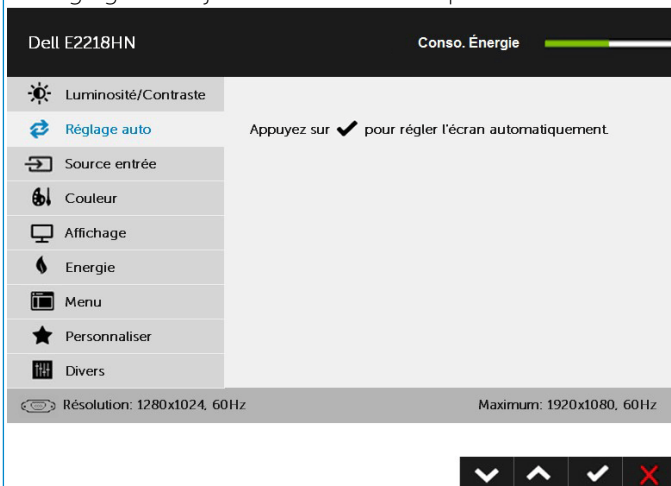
Dell E2218HN

Conso. Énergie

Luminosité/Contraste

Réglage auto

Source entrée

Couleur

Affichage

Energie

Menu

Personnaliser

Divers

Appuyez sur ✔ pour régler l'écran automatiquement.

Résolution: 1280x1024, 60Hz

Maximum: 1920x1080, 60Hz